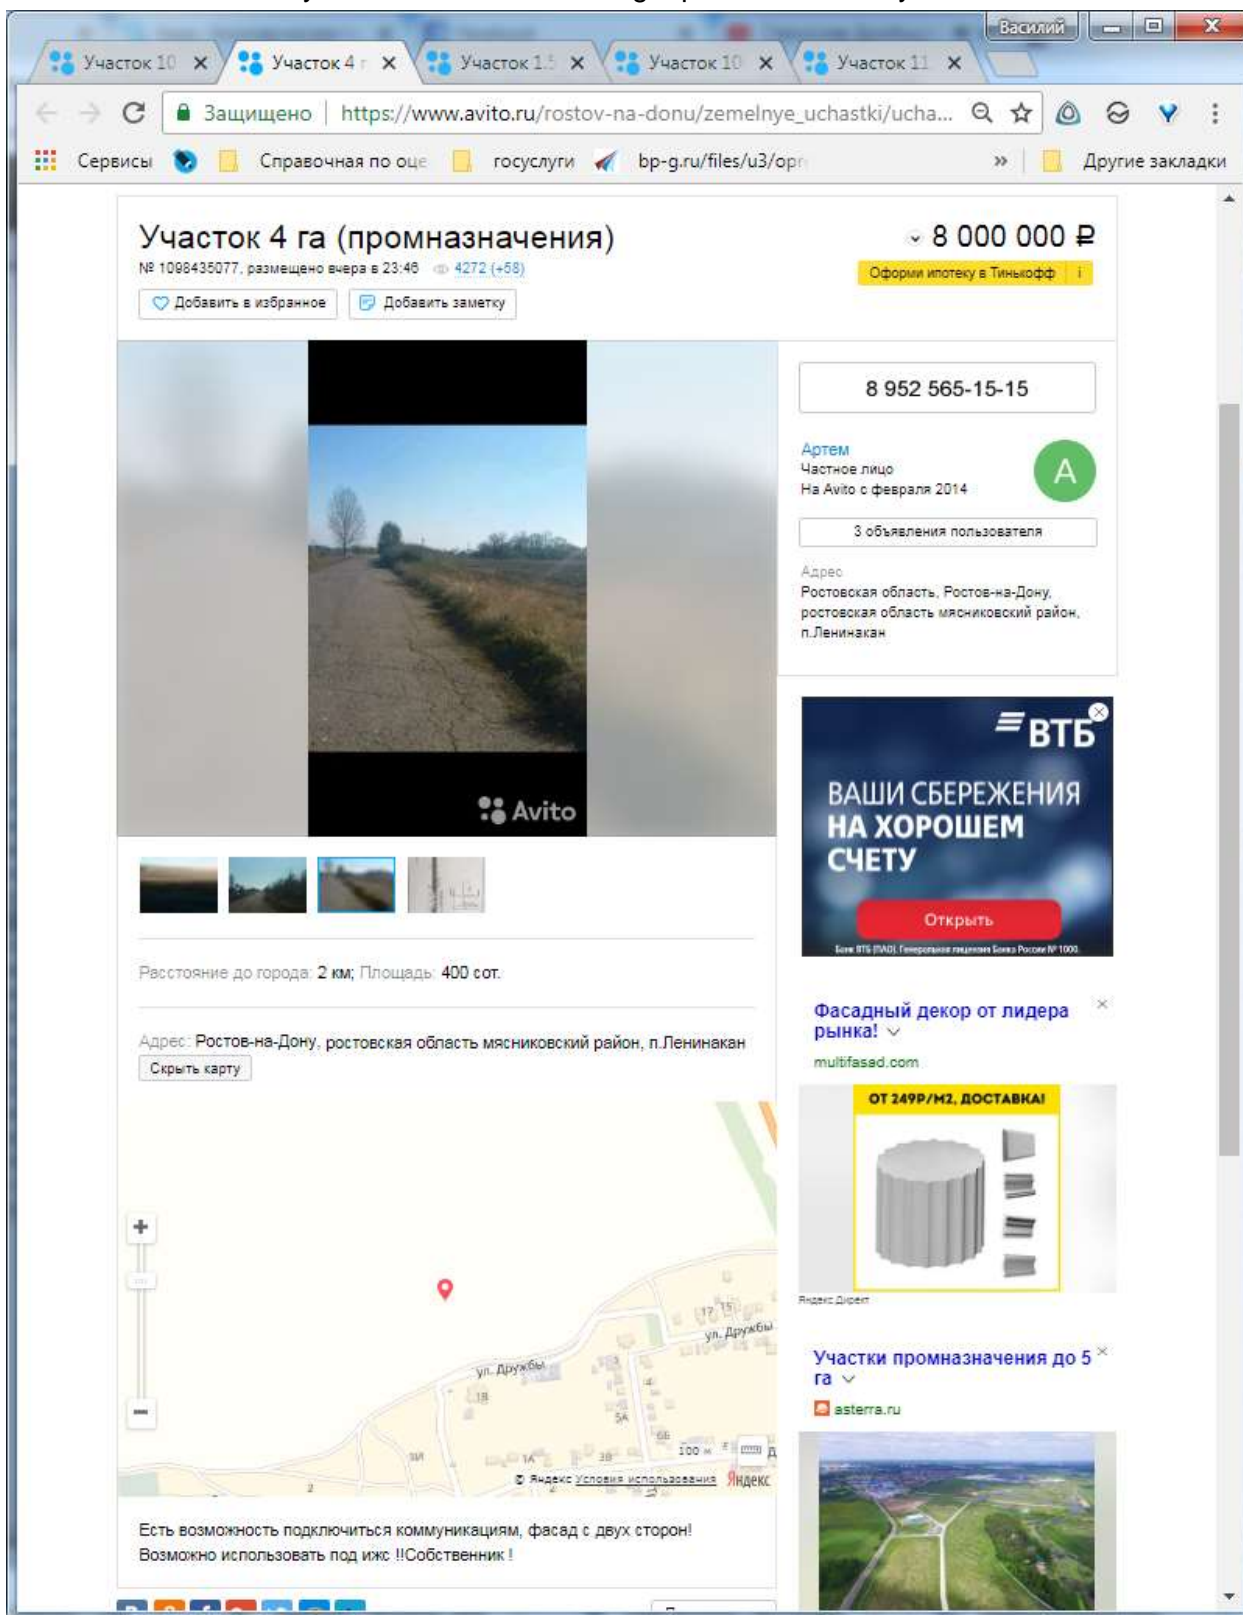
Василий

Участок 10 ×   Участок 4 ×   Участок 1.5 ×   Участок 10 ×   Участок 11 ×

Защищено | https://www.avito.ru/rostov-na-donu/zemelnye_uchastki/ucha...

Сервисы   Справочная по оце   госуслуги   bp-g.ru/files/u3/opr   »   Другие закладки

Участок 4 га (промназначения)
№ 1098435077, размещено вчера в 23:46   4272 (+58)
Добавить в избранное   Добавить заметку

8 000 000 ₽
Оформи ипотеку в Тинькофф

8 952 565-15-15

Артем
Частное лицо
На Avito с февраля 2014
A

3 объявления пользователя

Адрес
Ростовская область, Ростов-на-Дону, ростовская область мясниковский район, п.Ленинакан

Avito

ВТБ
ВАШИ СБЕРЕЖЕНИЯ НА ХОРОШЕМ СЧЕТУ
Открыть
Банк ВТБ (ПАО). Генеральная лицензия Банка России № 1000.

Расстояние до города: 2 км; Площадь: 400 сот.

Адрес: Ростов-на-Дону, ростовская область мясниковский район, п.Ленинакан
Скрыть карту

Фасадный декор от лидера рынка!
multifasad.com
ОТ 249Р/М2, ДОСТАВКА!
Яндекс Директ

ул. Дружбы
ул. Дружбы
17 15
1В
5А
6Б
1А
3В
100 м
© Яндекс Условия использования Яндекс

Участки промназначения до 5 га
asterra.ru

Есть возможность подключиться коммуникациям, фасад с двух сторон!
Возможно использовать под ижс !!Собственник !